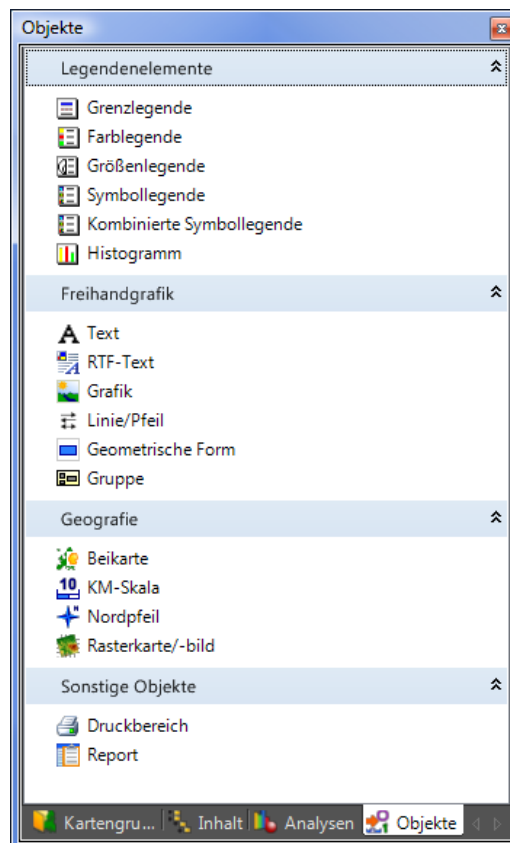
Objekte

Legendenelemente

Grenzlegende
Farblegende
Größenlegende
Symbollegende
Kombinierte Symbollegende
Histogramm

Freihandgrafik

Text
RTF-Text
Grafik
Linie/Pfeil
Geometrische Form
Gruppe

Geografie

Beikarte
10
KM-Skala
Nordpfeil
Rasterkarte/-bild

Sonstige Objekte

Druckbereich
Report

Kartengru... Inhalt Analysen Objekte